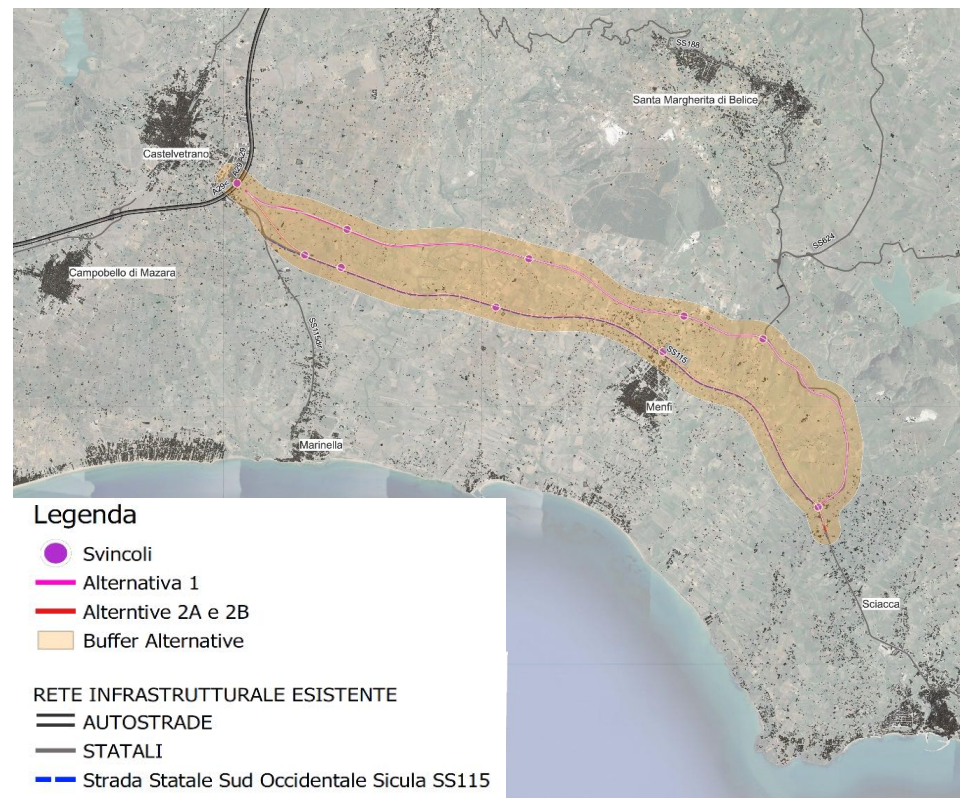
SS188

Santa Margherita di Belice

Castelvetrano

SS624

Campobello di Mazara

SS115dir

SS115

Menfi

Marinella

Sciacca

Legenda
Svincoli
Alternativa 1
Alterntive 2A e 2B
Buffer Alternative

RETE INFRASTRUTTURALE ESISTENTE
AUTOSTRADE
STATALI
Strada Statale Sud Occidentale Sicula SS115